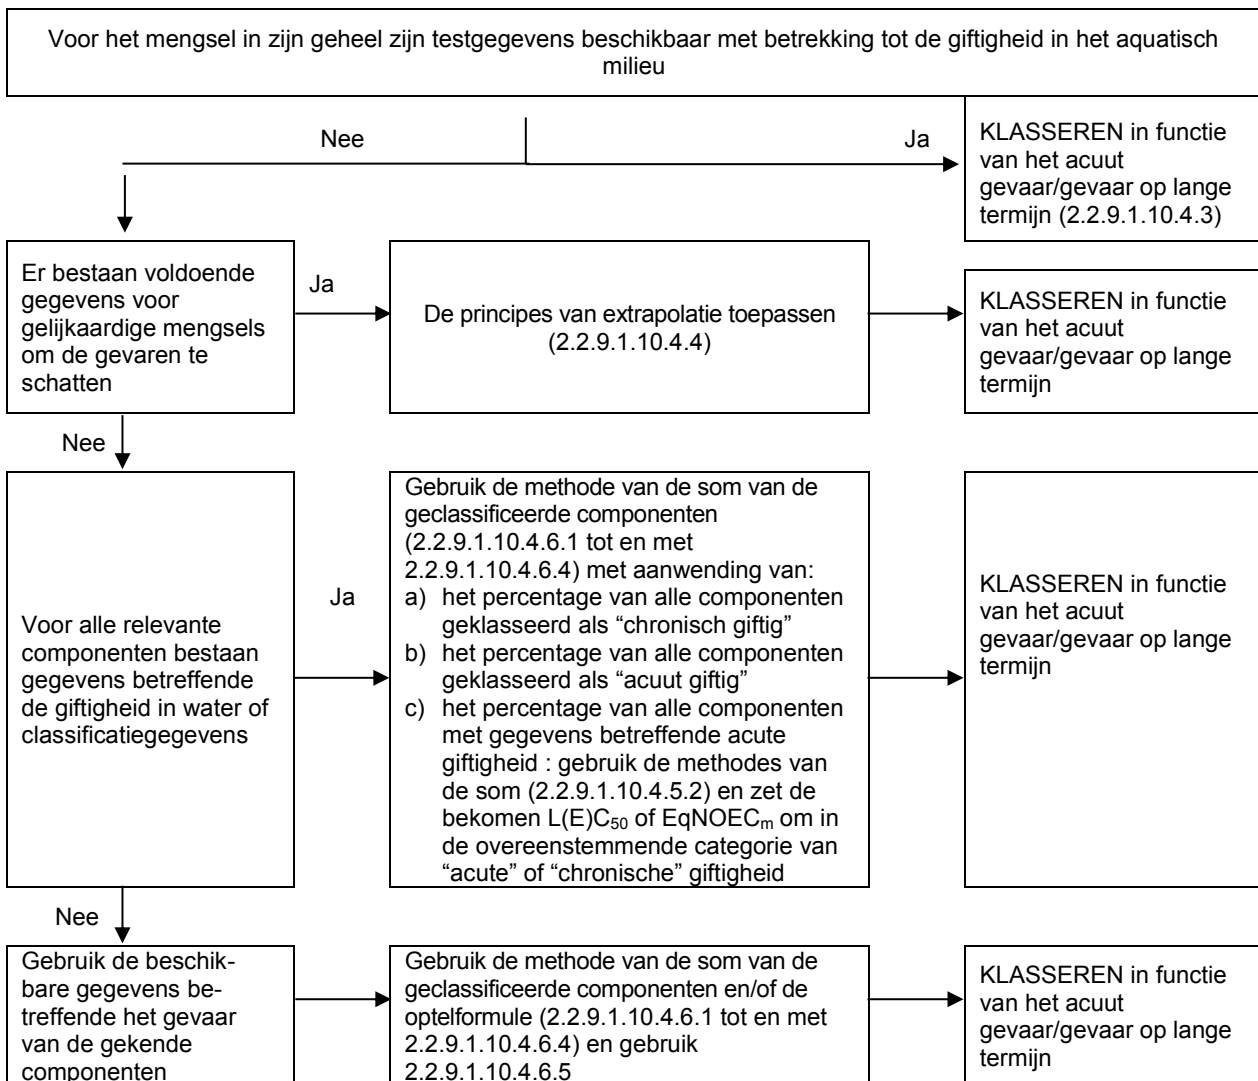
Voor het mengsel in zijn geheel zijn testgegevens beschikbaar met betrekking tot de giftigheid in het aquatisch milieu

Nee

Ja

KLASSEREN in functie van het acuut gevaar/gevaar op lange termijn (2.2.9.1.10.4.3)

Er bestaan voldoende gegevens voor gelijkaardige mengsels om de gevaren te schatten

Ja

De principes van extrapolatie toepassen (2.2.9.1.10.4.4)

KLASSEREN in functie van het acuut gevaar/gevaar op lange termijn

Nee

Voor alle relevante componenten bestaan gegevens betreffende de giftigheid in water of classificatiegegevens

Ja

Gebruik de methode van de som van de geclassificeerde componenten (2.2.9.1.10.4.6.1 tot en met 2.2.9.1.10.4.6.4) met aanwending van:
a) het percentage van alle componenten geklasseerd als "chronisch giftig"
b) het percentage van alle componenten geklasseerd als "acuut giftig"
c) het percentage van alle componenten met gegevens betreffende acute giftigheid : gebruik de methodes van de som (2.2.9.1.10.4.5.2) en zet de bekomen $L(E)C_{50}$ of $EqNOEC_m$ om in de overeenstemmende categorie van "acute" of "chronische" giftigheid

KLASSEREN in functie van het acuut gevaar/gevaar op lange termijn

Nee

Gebruik de beschikbare gegevens betreffende het gevaar van de gekende componenten

Gebruik de methode van de som van de geclassificeerde componenten en/of de optelformule (2.2.9.1.10.4.6.1 tot en met 2.2.9.1.10.4.6.4) en gebruik 2.2.9.1.10.4.6.5

KLASSEREN in functie van het acuut gevaar/gevaar op lange termijn